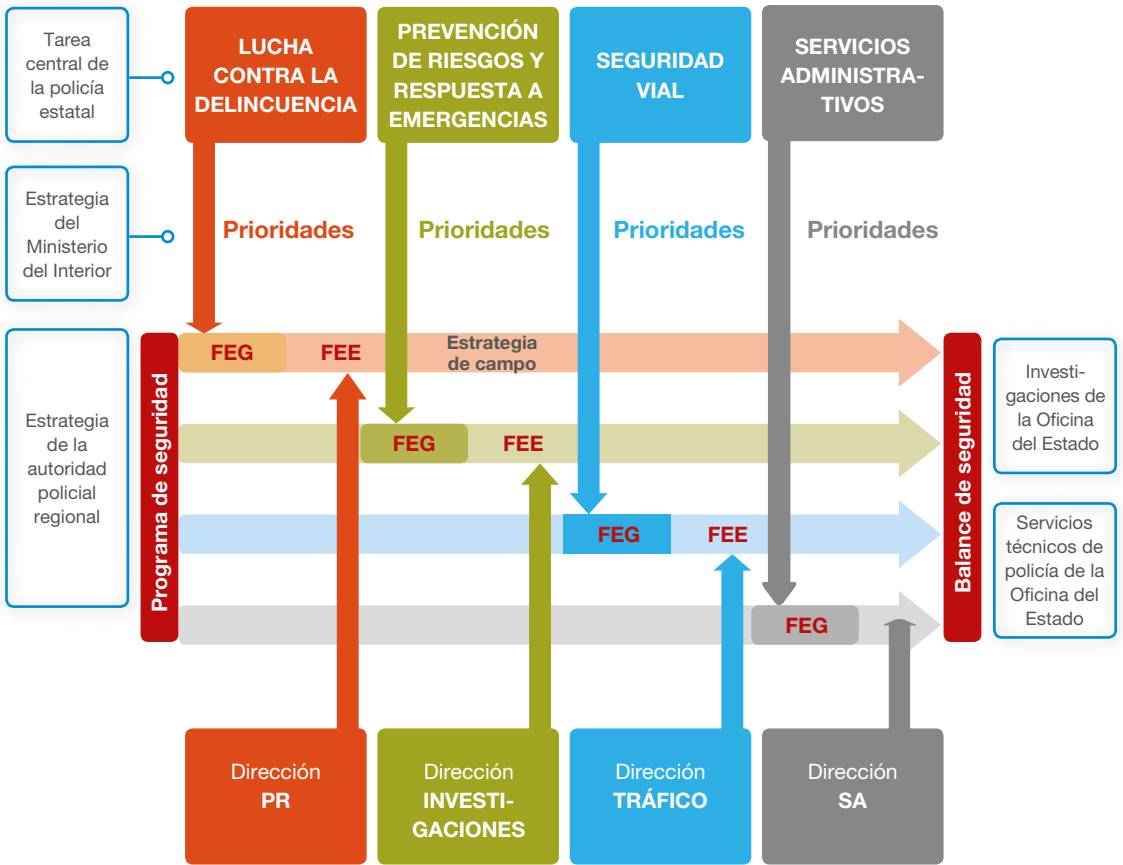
Tarea central de la policía estatal

LUCHA CONTRA LA DELINCUENCIA

PREVENCIÓN DE RIESGOS Y RESPUESTA A EMERGENCIAS

SEGURIDAD VIAL

SERVICIOS ADMINISTRATIVOS

Estrategia del Ministerio del Interior

Prioridades

Prioridades

Prioridades

Prioridades

Estrategia de la autoridad policial regional

Programa de seguridad

FEG

FEE

Estrategia de campo

FEG

FEE

FEG

FEE

FEG

Balance de seguridad

Investigaciones de la Oficina del Estado

Servicios técnicos de policía de la Oficina del Estado

Dirección PR

Dirección INVESTIGACIONES

Dirección TRÁFICO

Dirección SA